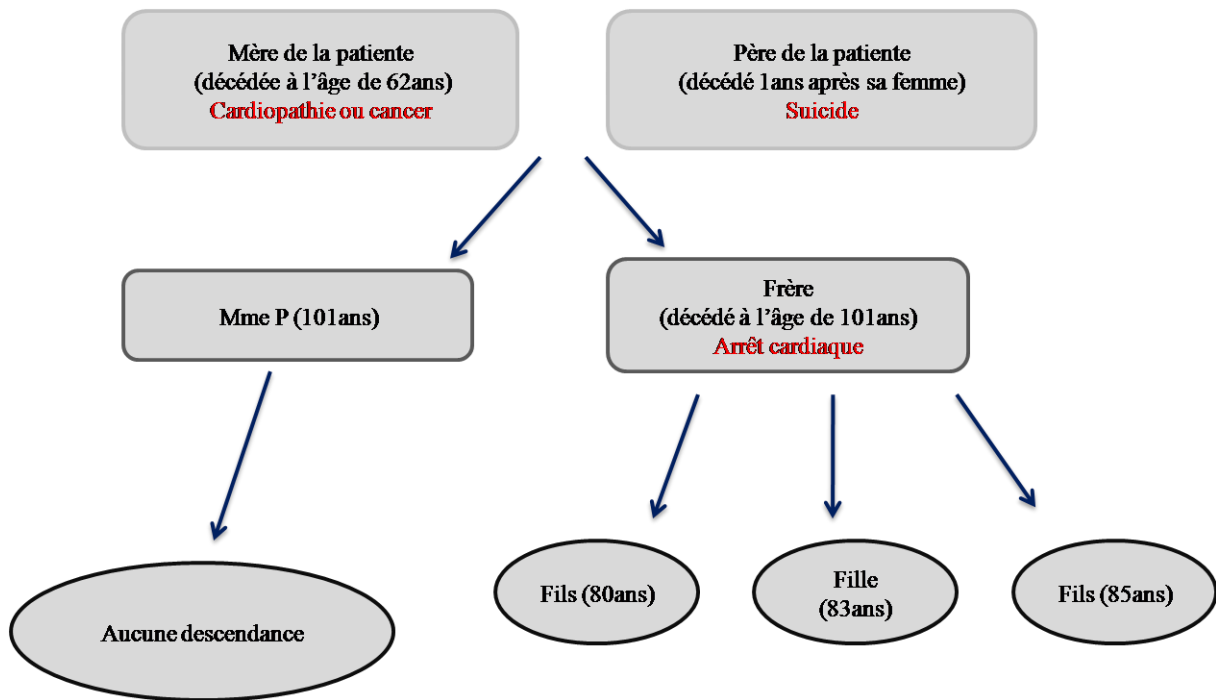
Mère de la patiente
(décédée à l'âge de 62ans)
Cardiopathie ou cancer

Père de la patiente
(décédé 1ans après sa femme)
Suicide

Mme P (101ans)

Frère
(décédé à l'âge de 101ans)
Arrêt cardiaque

Aucune descendance

Fils (80ans)

Fille
(83ans)

Fils (85ans)